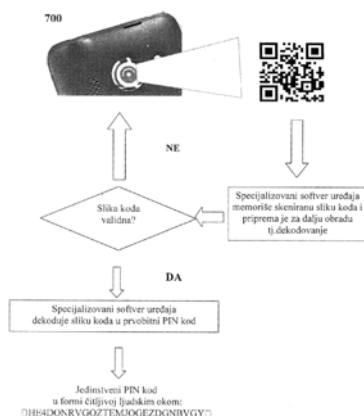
700

NE

Specijalizovani softver uređaja memoriše skeniranu sliku koda i priprema je za dalju obradu tj.dekodovanje

Slika koda validna?

DA

Specijalizovani softver uređaja dekoduje sliku koda u prvobitni PIN kod

Jedinstveni PIN kod u formi čitljivoj ljudskim okom:
HE4DONRVGOZTEMJOGEZDGNBVGY